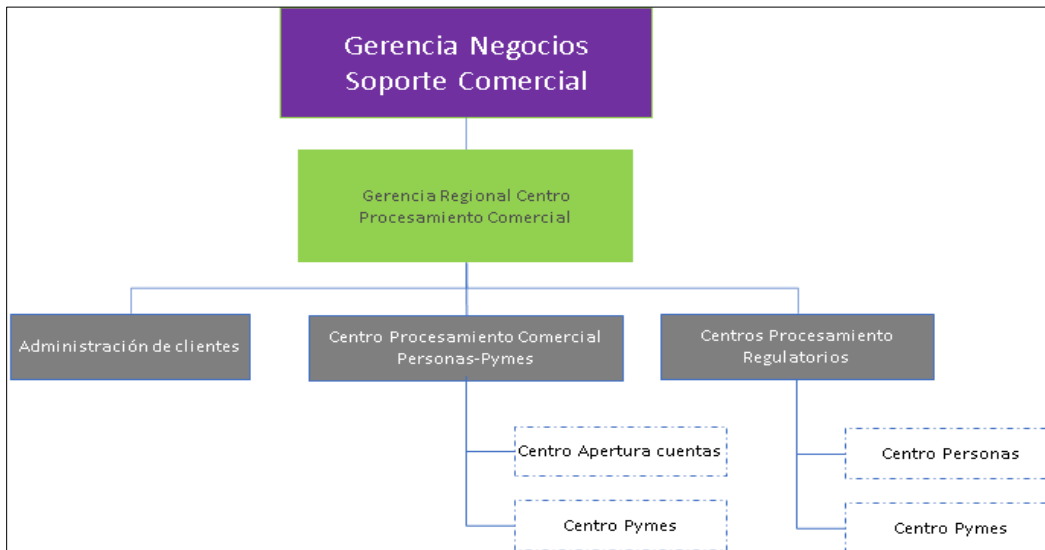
Gerencia Negocios Soporte Comercial

Gerencia Regional Centro Procesamiento Comercial

Administración de clientes

Centro Procesamiento Comercial Personas-Pymes

Centros Procesamiento Regulatorios

Centro Apertura cuentas

Centro Pymes

Centro Personas

Centro Pymes